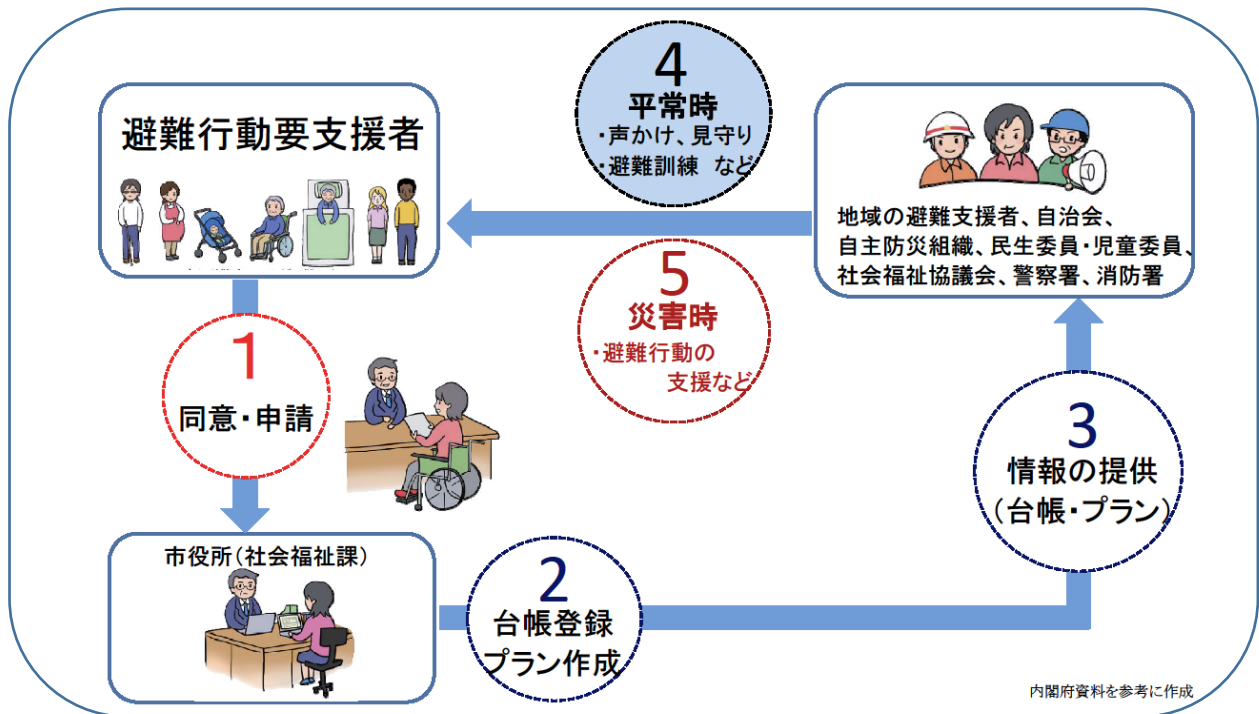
避難行動要支援者

4
平常時
・声かけ、見守り
・避難訓練　など

地域の避難支援者、自治会、自主防災組織、民生委員・児童委員、社会福祉協議会、警察署、消防署

5
災害時
・避難行動の支援など

1
同意・申請

3
情報の提供
（台帳・プラン）

市役所（社会福祉課）

2
台帳登録
プラン作成

内閣府資料を参考に作成